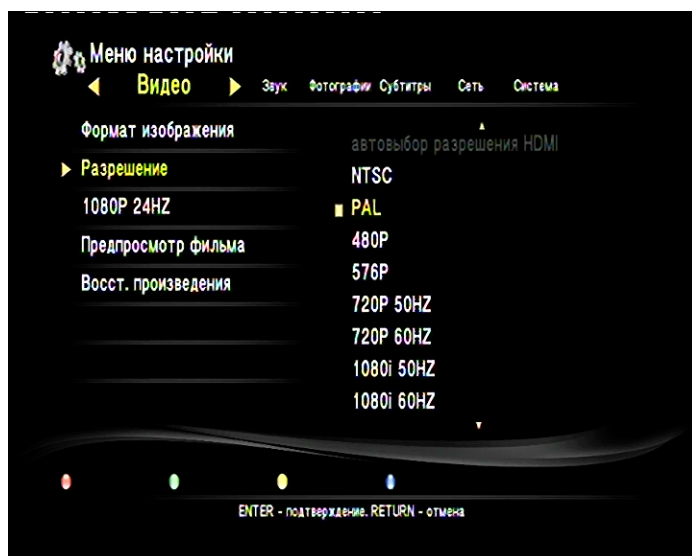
Меню настройки

Видео

Звук Фотографии Субтитры Сеть Система

Формат изображения

Разрешение

1080P 24HZ

Предпросмотр фильма

Восст. произведения

автовыбор разрешения HDMI

NTSC

PAL

480P

576P

720P 50HZ

720P 60HZ

1080i 50HZ

1080i 60HZ

ENTER - подтверждение. RETURN - отмена